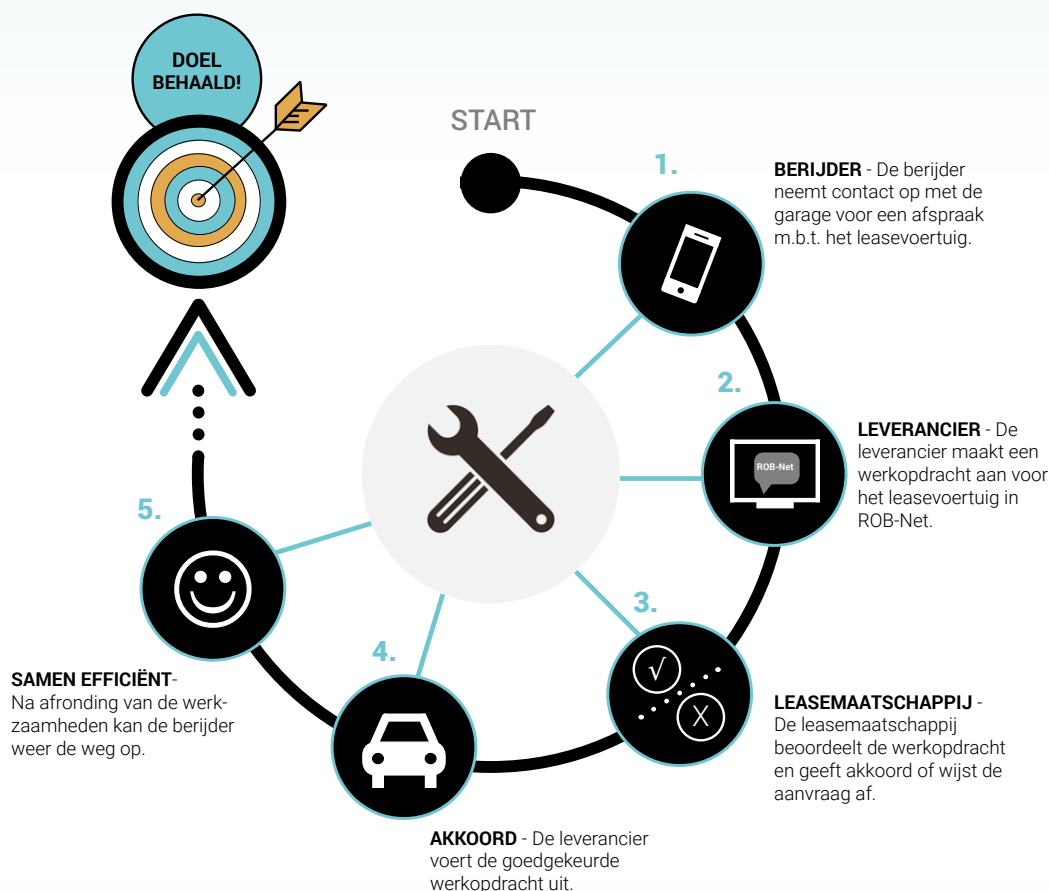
DOEL BEHAALD!

START

1.

BERIJDER - De berijder neemt contact op met de garage voor een afspraak m.b.t. het leasevoertuig.

2.

ROB-Net

LEVERANCIER - De leverancier maakt een werkopdracht aan voor het leasevoertuig in ROB-Net.

3.

√

X

LEASEMAATSCHAPPIJ - De leasemaatschappij beoordeelt de werkopdracht en geeft akkoord of wijst de aanvraag af.

4.

AKKOORD - De leverancier voert de goedgekeurde werkopdracht uit.

5.

SAMEN EFFICIËNT- Na afronding van de werkzaamheden kan de berijder weer de weg op.